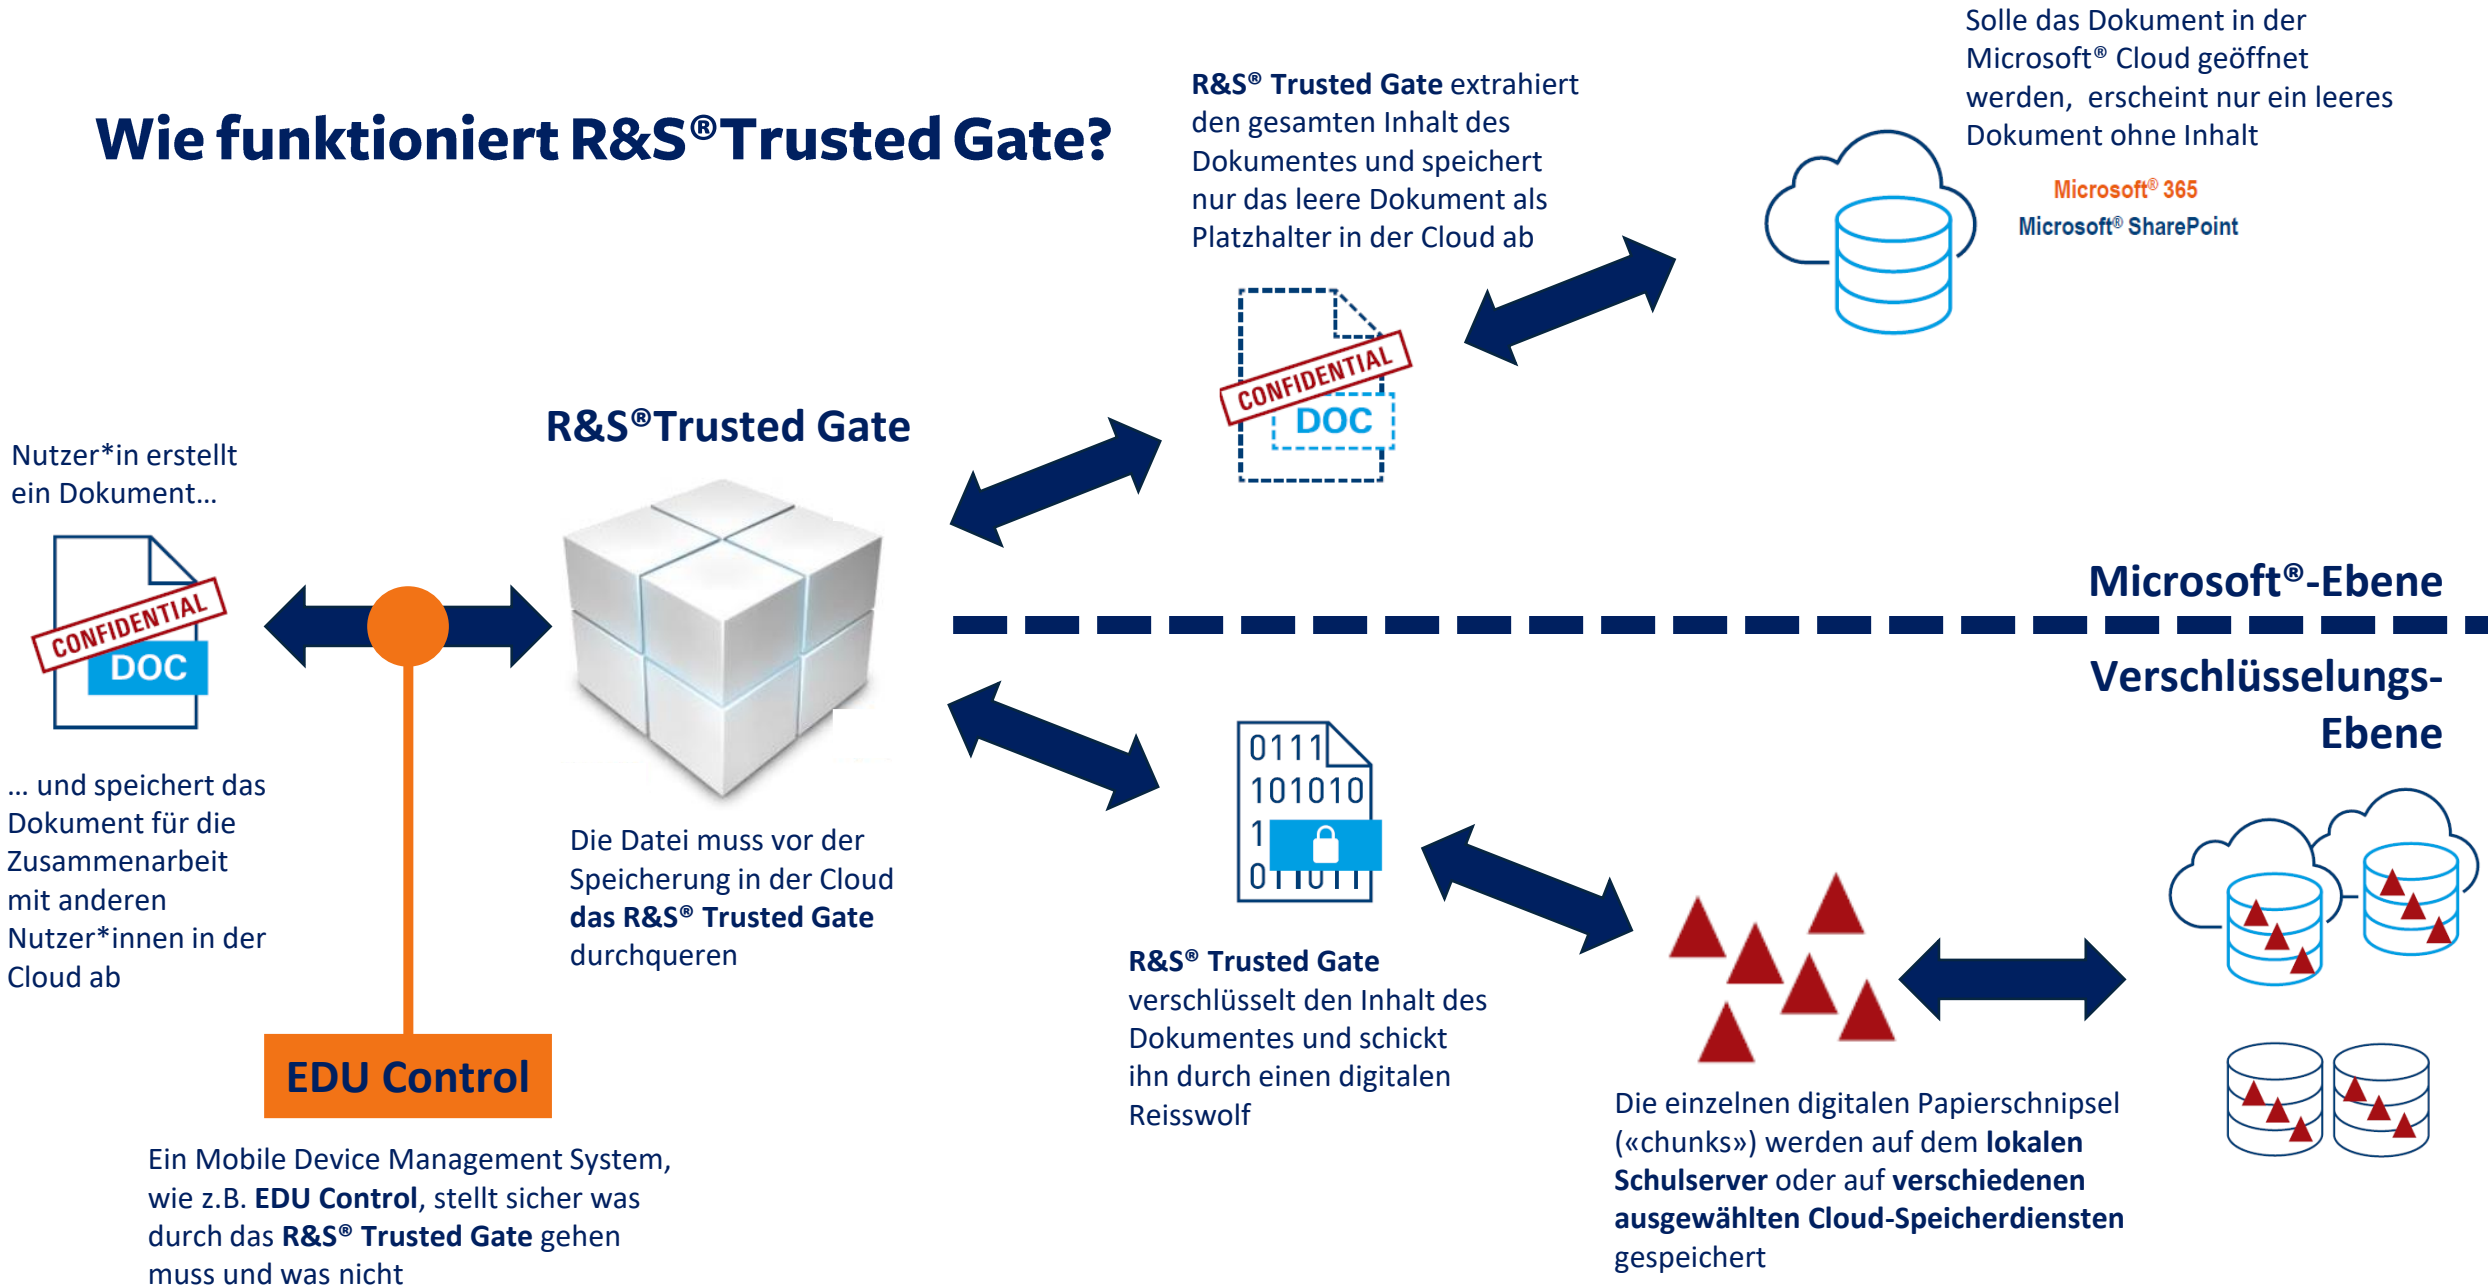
Wie funktioniert R&S®Trusted Gate?

R&S® Trusted Gate extrahiert den gesamten Inhalt des Dokumentes und speichert nur das leere Dokument als Platzhalter in der Cloud ab

Solle das Dokument in der Microsoft® Cloud geöffnet werden, erscheint nur ein leeres Dokument ohne Inhalt

Microsoft® 365
Microsoft® SharePoint

CONFIDENTIAL
DOC

R&S®Trusted Gate

Nutzer*in erstellt ein Dokument...

CONFIDENTIAL
DOC

... und speichert das Dokument für die Zusammenarbeit mit anderen Nutzer*innen in der Cloud ab

Die Datei muss vor der Speicherung in der Cloud **das R&S® Trusted Gate** durchqueren

Microsoft®-Ebene

Verschlüsselungs-Ebene

0111
101010
1
0

R&S® Trusted Gate verschlüsselt den Inhalt des Dokumentes und schickt ihn durch einen digitalen Reisswolf

EDU Control

Ein Mobile Device Management System, wie z.B. **EDU Control**, stellt sicher was durch das **R&S® Trusted Gate** gehen muss und was nicht

Die einzelnen digitalen Papierschnipsel («chunks») werden auf dem **lokalen Schulserver** oder auf **verschiedenen ausgewählten Cloud-Speicherdiensten** gespeichert